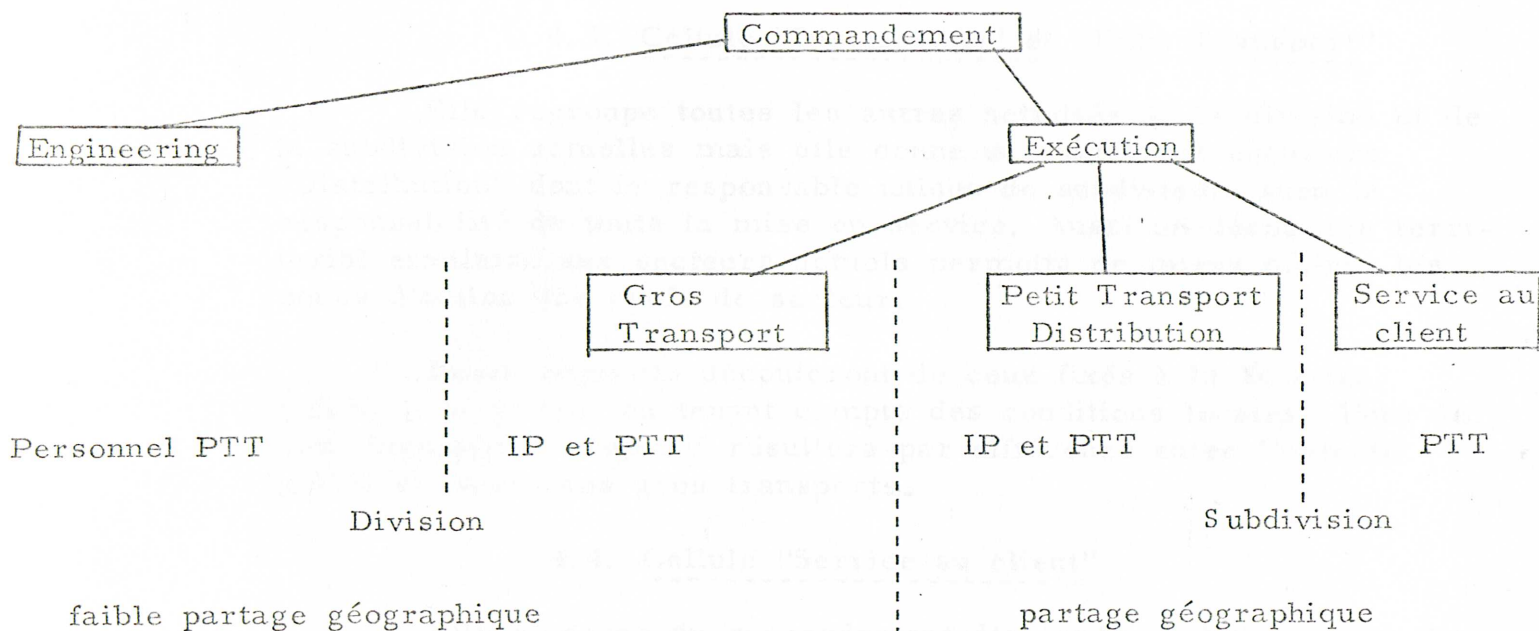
Commandement

Engineering

Exécution

Gros Transport

Petit Transport Distribution

Service au client

Personnel PTT

IP et PTT

IP et PTT

PTT

Division

Subdivision

faible partage géographique

partage géographique